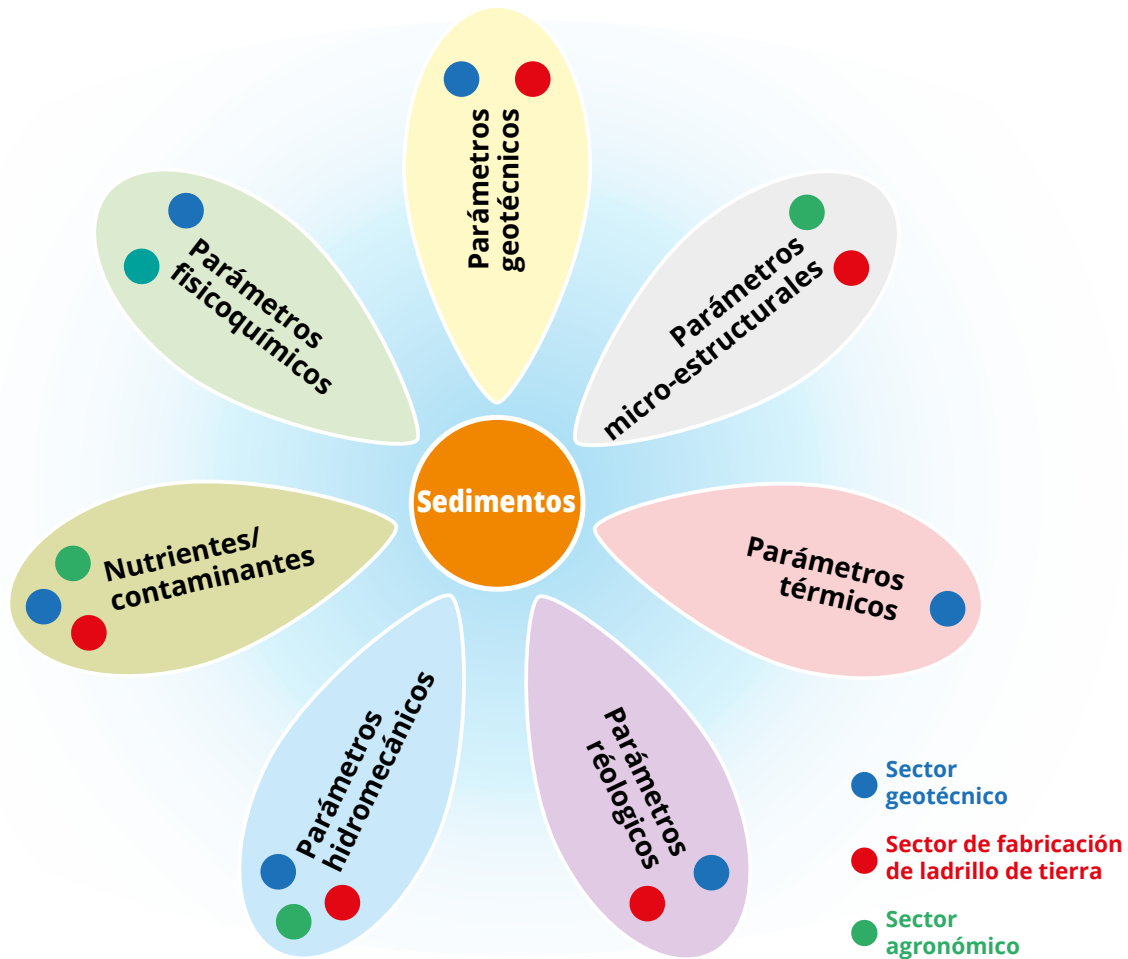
Parámetros geotécnicos

Parámetros fisicoquímicos

Parámetros micro-estructurales

Sedimentos

Nutrientes/ contaminantes

Parámetros térmicos

Parámetros hidromecánicos

Parámetros réologicos

Sector geotécnico

Sector de fabricación de ladrillo de tierra

Sector agronómico